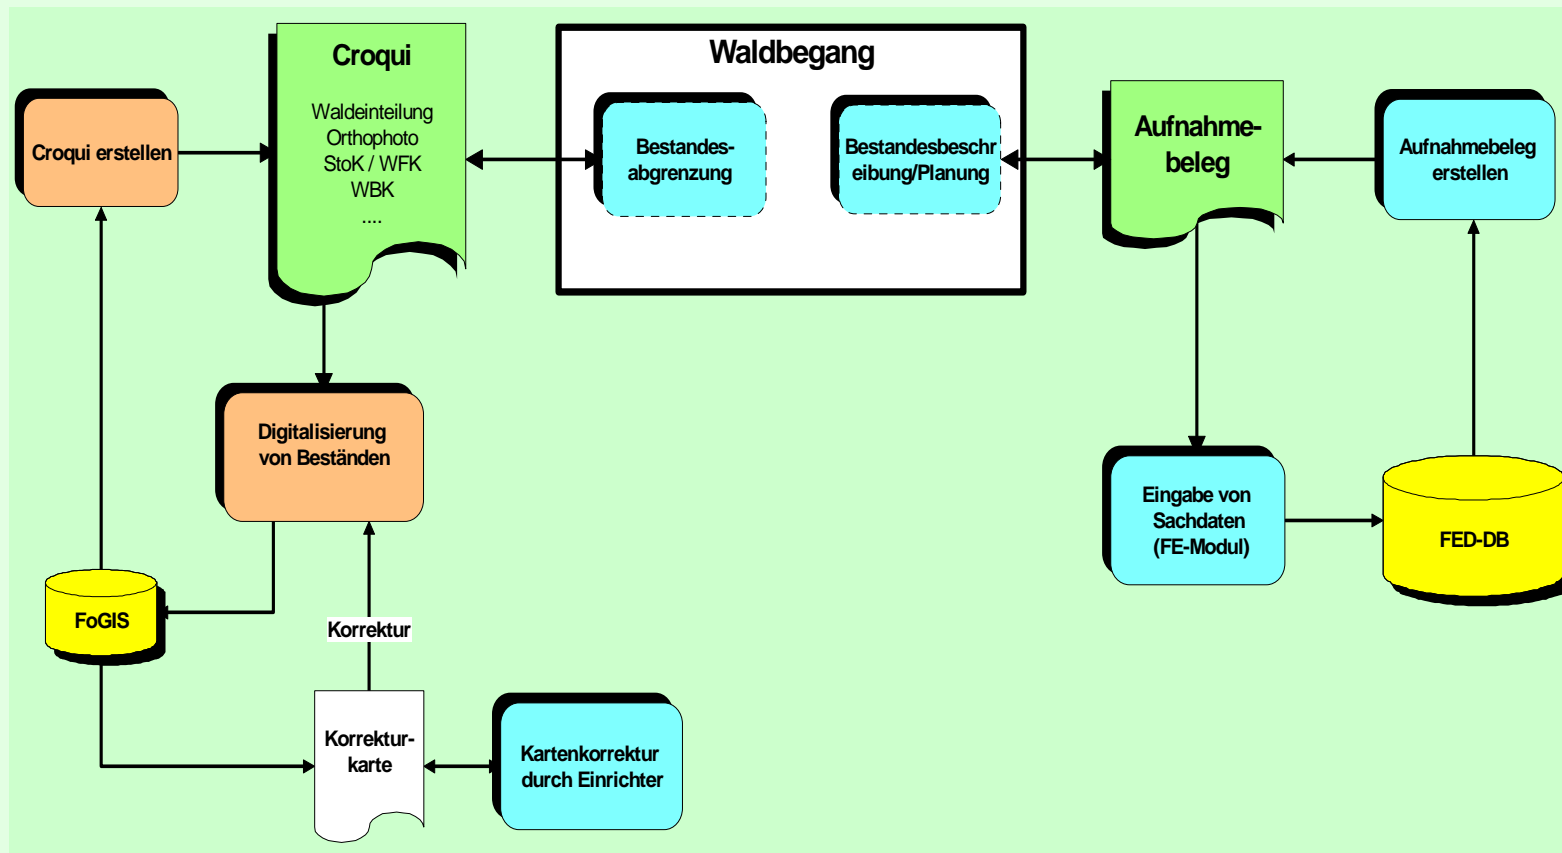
Croqui erstellen

Croqui

Waldeinteilung
Orthophoto
StoK / WFK
WBK
....

Waldbegang

Bestandesabgrenzung

Bestandesbeschr eibung/Planung

Aufnahmebeleg

Aufnahmebeleg erstellen

Digitalisierung von Beständen

FoGIS

Korrektur

Korrekturkarte

Kartenkorrektur durch Einrichter

Eingabe von Sachdaten (FE-Modul)

FED-DB